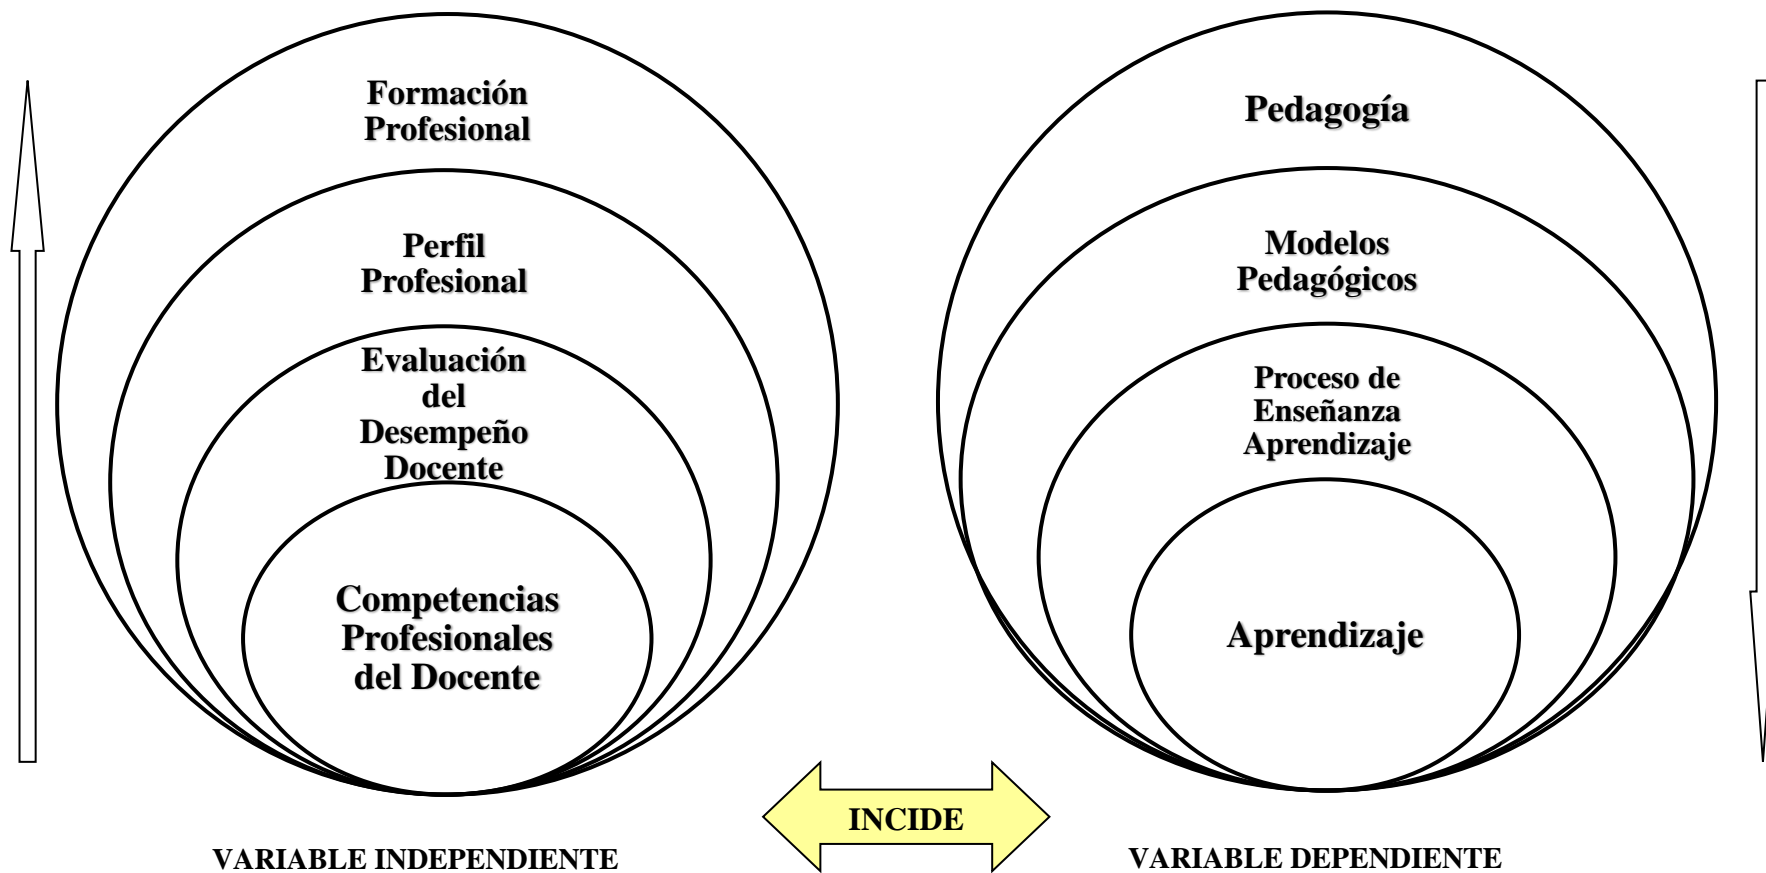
Formación Profesional

Perfil Profesional

Evaluación del Desempeño Docente

Competencias Profesionales del Docente

Pedagogía

Modelos Pedagógicos

Proceso de Enseñanza Aprendizaje

Aprendizaje

INCIDE

VARIABLE INDEPENDIENTE

VARIABLE DEPENDIENTE